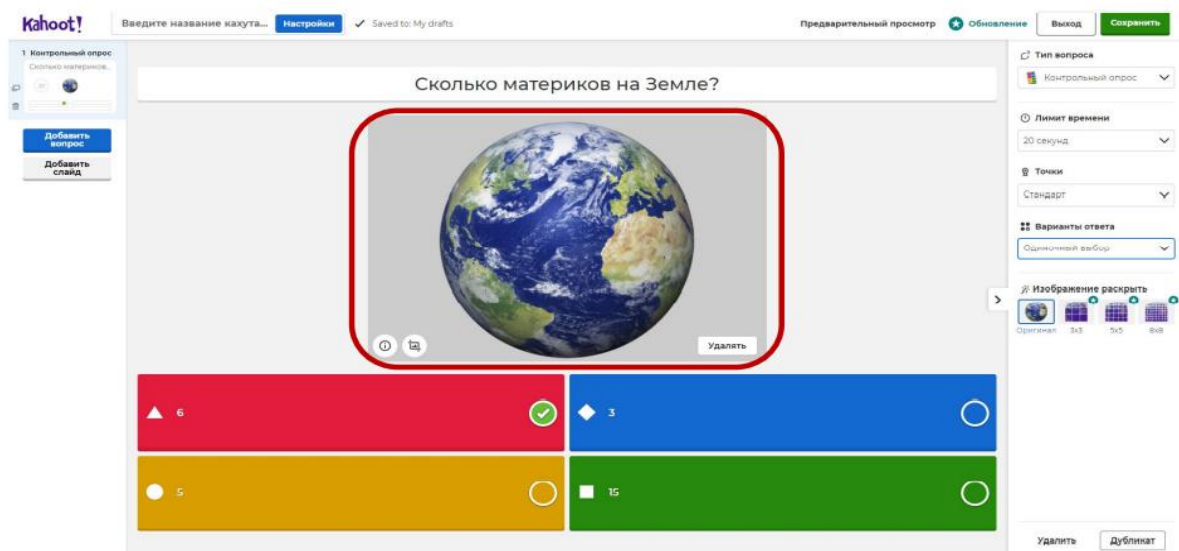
Kahoot!
Введите название кахута...
Настройки
Saved to: My drafts
Предварительный просмотр
Обновление
Выход
Сохранить

1 Контрольный опрос
Сколько материков...
Добавить вопрос
Добавить слайд

Сколько материков на Земле?

Удалять

6
3
5
15

Тип вопроса
Контрольный опрос
Лимит времени
20 секунд
Точки
Стандарт
Варианты ответа
Одиночный выбор
Изображение раскрыть
Оригинал
3x3
5x5
8x8

Удалить
Дубликат